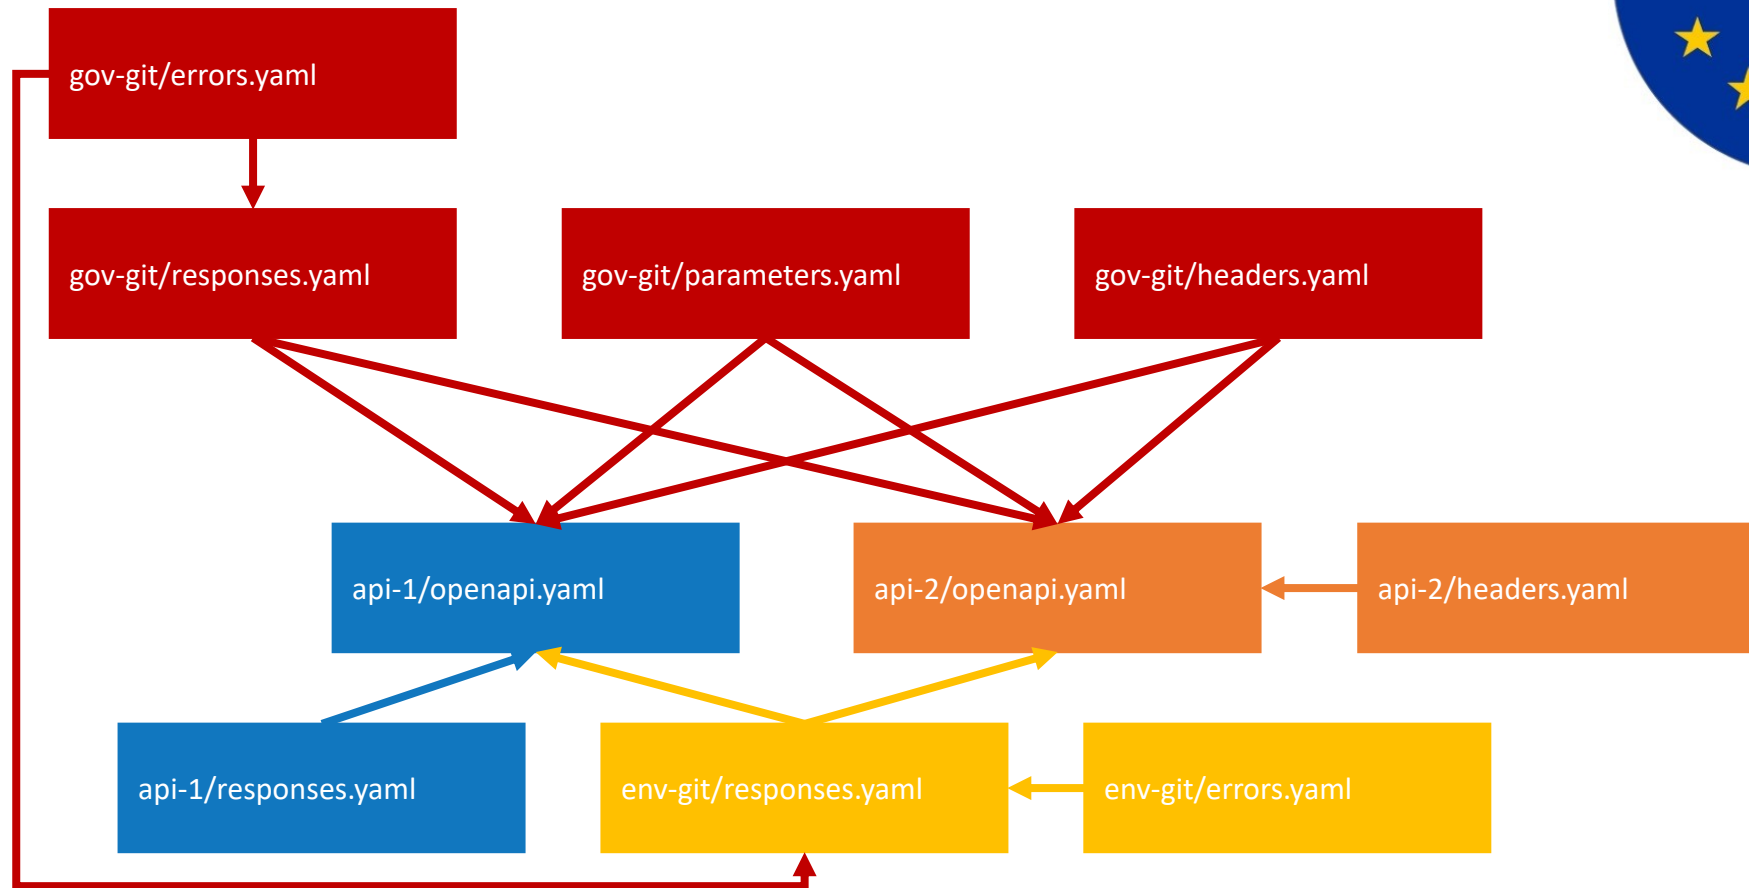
gov-git/errors.yaml

gov-git/responses.yaml

gov-git/parameters.yaml

gov-git/headers.yaml

api-1/openapi.yaml

api-2/openapi.yaml

api-2/headers.yaml

api-1/responses.yaml

env-git/responses.yaml

env-git/errors.yaml